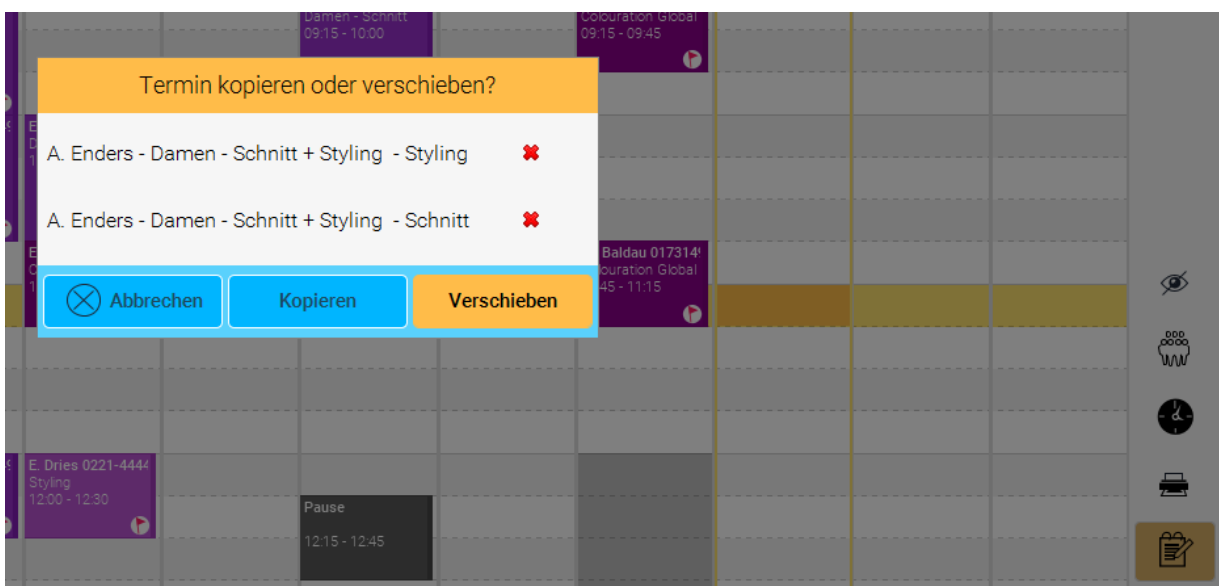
Damen - Schnitt
09:15 - 10:00

Colouration Global
09:15 - 09:45

Termin kopieren oder verschieben?

A. Enders - Damen - Schnitt + Styling - Styling ✖

A. Enders - Damen - Schnitt + Styling - Schnitt ✖

Abbrechen

Kopieren

Verschieben

Baldau 017314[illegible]
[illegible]ouration Global
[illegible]45 - 11:15

E. Dries 0221-4444
Styling
12:00 - 12:30

Pause

12:15 - 12:45